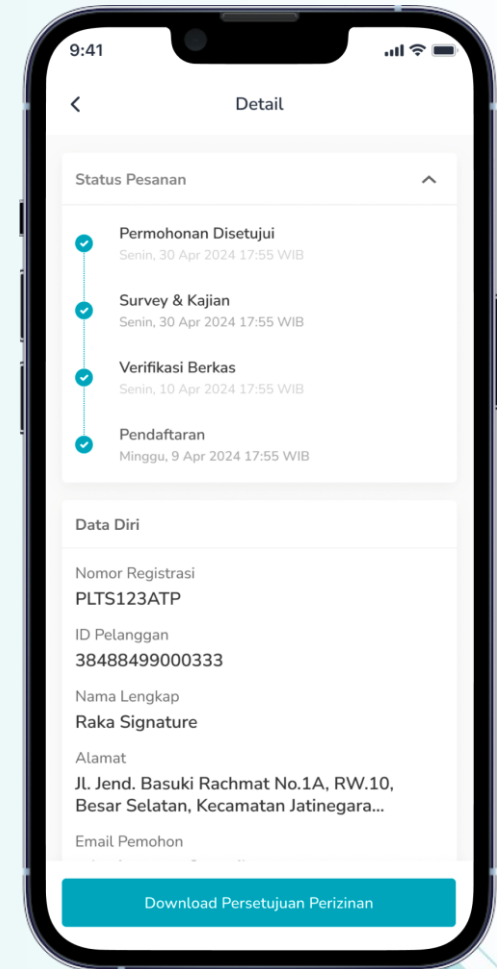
9:41

Detail

Status Pesanan

Permohonan Disetujui
Senin, 30 Apr 2024 17:55 WIB

Survey & Kajian
Senin, 30 Apr 2024 17:55 WIB

Verifikasi Berkas
Senin, 10 Apr 2024 17:55 WIB

Pendaftaran
Minggu, 9 Apr 2024 17:55 WIB

Data Diri

Nomor Registrasi
PLTS123ATP

ID Pelanggan
38488499000333

Nama Lengkap
Raka Signature

Alamat
Jl. Jend. Basuki Rachmat No.1A, RW.10, Besar Selatan, Kecamatan Jatinegara...

Email Pemohon
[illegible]

Download Persetujuan Perizinan